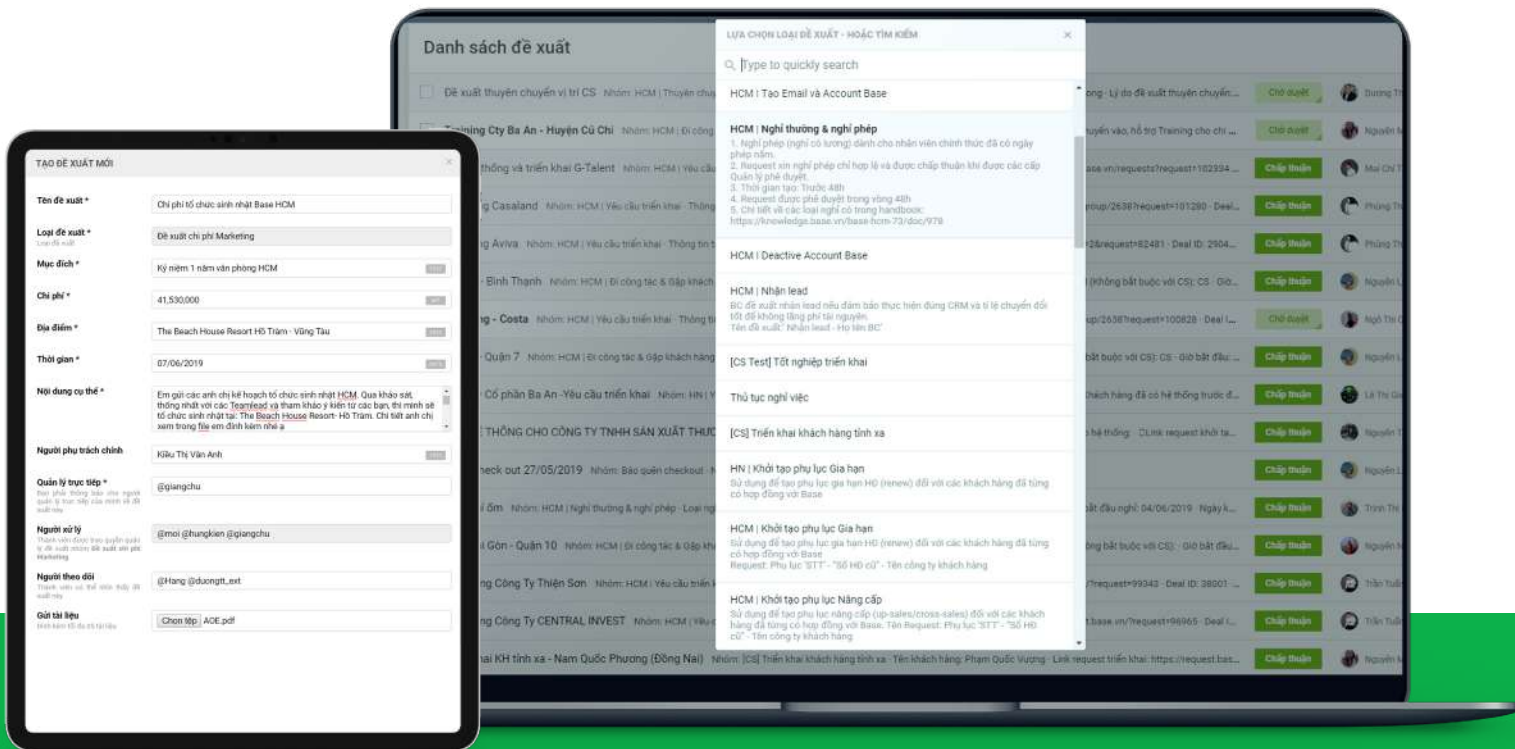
TẠO ĐỀ XUẤT MỚI

Tên đề xuất * Chi phí tổ chức sinh nhật Base HCM

Loại đề xuất * Đề xuất chi phí Marketing

Mục đích * Kỷ niệm 1 năm văn phòng HCM

Chi phí * 41,530,000

Địa điểm * The Beach House Resort Hồ Tràm - Vũng Tàu

Thời gian * 07/06/2019

Nội dung cụ thể * Em gửi các anh chị kế hoạch tổ chức sinh nhật HCM. Qua khảo sát, thống nhất với các Teamlead và tham khảo ý kiến từ các bạn, thì mình sẽ tổ chức sinh nhật tại: The Beach House Resort- Hồ Tràm. Chi tiết anh chị xem trong file em đính kèm nhé ạ

Người phụ trách chính Kiều Thị Vân Anh

Quản lý trực tiếp * @giangchu

Người xử lý @moi @hungkien @giangchu

Người theo dõi @Hang @duongtt_ext

Gửi tài liệu Chọn tệp AOE.pdf

Danh sách đề xuất

Đề xuất thuyên chuyển vị trí CS Nhóm: HCM | Thuyên chu

Training Cty Ba An - Huyện Củ Chi Nhóm: HCM | Đi công

thống và triển khai G-Talent Nhóm: HCM | Yêu cầu

g Casaland Nhóm: HCM | Yêu cầu triển khai - Thông

g Aviva Nhóm: HCM | Yêu cầu triển khai - Thông tin

- Bình Thạnh Nhóm: HCM | Đi công tác & Gặp khách

ng - Costa Nhóm: HCM | Yêu cầu triển khai - Thông tin

Quận 7 Nhóm: HCM | Đi công tác & Gặp khách hàng

Cổ phần Ba An -Yêu cầu triển khai Nhóm: HN | Y

THỐNG CHO CÔNG TY TNHH SẢN XUẤT THƯƠ

heck out 27/05/2019 Nhóm: Báo quên checkout

ốm Nhóm: HCM | Nghỉ thường & nghỉ phép - Loại ng

i Gòn - Quận 10 Nhóm: HCM | Đi công tác & Gặp khá

ng Công Ty Thiện Sơn Nhóm: HCM | Yêu cầu triển k

ng Công Ty CENTRAL INVEST Nhóm: HCM | Yêu c

hai KH tỉnh xa - Nam Quốc Phương (Đồng Nai) Nhóm: [CS] Triển khai khách hàng tỉnh xa - Tên khách hàng: Phạm Quốc Vượng - Link request triển khai: https://request.bas...

LỰA CHỌN LOẠI ĐỀ XUẤT - HOẶC TÌM KIẾM

Type to quickly search

HCM | Tạo Email và Account Base

HCM | Nghỉ thường & nghỉ phép
1. Nghỉ phép (nghỉ có lương) dành cho nhân viên chính thức đã có ngày phép năm.
2. Request xin nghỉ phép chỉ hợp lệ và được chấp thuận khi được các cấp Quản lý phê duyệt.
3. Thời gian tạo: Trước 48h
4. Request được phê duyệt trong vòng 48h
5. Chi tiết về các loại nghỉ có trong handbook: https://knowledge.base.vn/base-hcm-73/doc/978

HCM | Deactive Account Base

HCM | Nhận lead
BC đề xuất nhận lead nếu đảm bảo thực hiện đúng CRM và tỉ lệ chuyển đổi tốt để không lãng phí tài nguyên.
Tên đề xuất: Nhận lead - Họ tên BC

[CS Test] Tốt nghiệp triển khai

Thủ tục nghỉ việc

[CS] Triển khai khách hàng tỉnh xa

HN | Khởi tạo phụ lục Gia hạn
Sử dụng để tạo phụ lục gia hạn HĐ (renew) đối với các khách hàng đã từng có hợp đồng với Base

HCM | Khởi tạo phụ lục Gia hạn
Sử dụng để tạo phụ lục gia hạn HĐ (renew) đối với các khách hàng đã từng có hợp đồng với Base
Request: Phụ lục "STT" - "Số HĐ cũ" - Tên công ty khách hàng

HCM | Khởi tạo phụ lục Nâng cấp
Sử dụng để tạo phụ lục nâng cấp (up-sales/cross-sales) đối với các khách hàng đã từng có hợp đồng với Base. Tên Request: Phụ lục "STT" - "Số HĐ cũ" - Tên công ty khách hàng

ong - Lý do đề xuất thuyên chuyển... Chờ duyệt
uyển vào, hỗ trợ Training cho chi ... Chờ duyệt
base.vn/requests?request=102394... Chấp thuận
group/2638?request=101280 - Deal... Chấp thuận
=2&request=82481 - Deal ID: 2904... Chấp thuận
(Không bắt buộc với CS): CS - Giờ... Chấp thuận
oup/2638?request=100828 - Deal I... Chờ duyệt
bắt buộc với CS): CS - Giờ bắt đầu:... Chấp thuận
khách hàng đã có hệ thống trước đ... Chấp thuận
hệ thống: CLink request khởi ta... Chấp thuận
Chấp thuận
bắt đầu nghỉ: 04/06/2019 · Ngày k... Chấp thuận
ông bắt buộc với CS): - Giờ bắt đầu... Chấp thuận
/?request=99343 - Deal ID: 38001 -... Chấp thuận
base.vn/?request=96965 - Deal I... Chấp thuận
Chấp thuận